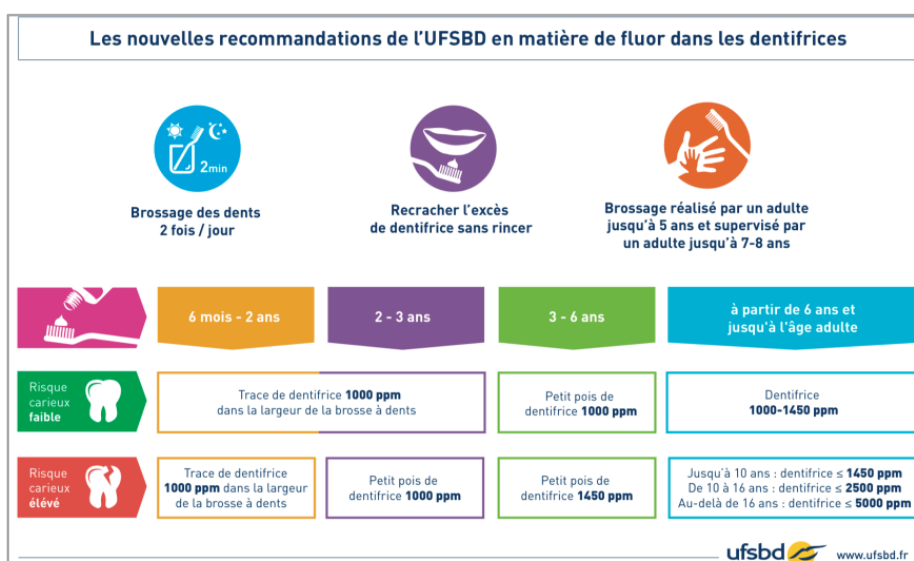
Les nouvelles recommandations de l'UFSBD en matière de fluor dans les dentifrices

2min

Brossage des dents 2 fois / jour

Recracher l'excès de dentifrice sans rincer

Brossage réalisé par un adulte jusqu'à 5 ans et supervisé par un adulte jusqu'à 7-8 ans

| | 6 mois - 2 ans | 2 - 3 ans | 3 - 6 ans | à partir de 6 ans et jusqu'à l'âge adulte |
|---|---|---|---|---|
| Risque carieux faible | Trace de dentifrice **1000 ppm** dans la largeur de la brosse à dents | | Petit pois de dentifrice **1000 ppm** | Dentifrice **1000-1450 ppm** |
| Risque carieux élevé | Trace de dentifrice **1000 ppm** dans la largeur de la brosse à dents | Petit pois de dentifrice **1000 ppm** | Petit pois de dentifrice **1450 ppm** | Jusqu'à 10 ans : dentifrice ≤ **1450 ppm** De 10 à 16 ans : dentifrice ≤ **2500 ppm** Au-delà de 16 ans : dentifrice ≤ **5000 ppm** |

ufsbd www.ufsbd.fr